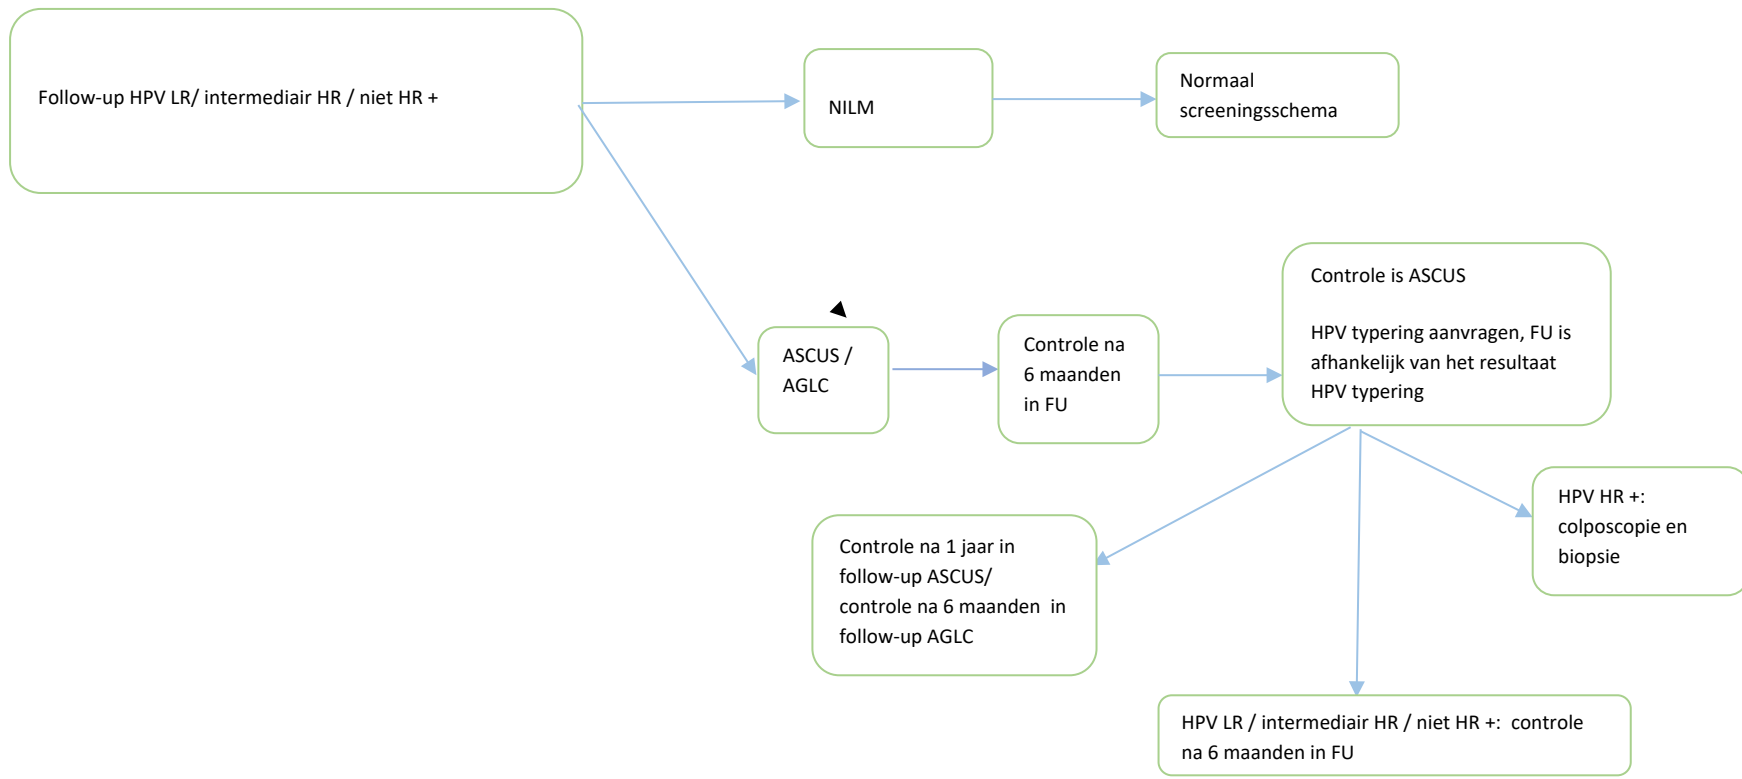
Follow-up HPV LR/ intermediair HR / niet HR +

NILM

Normaal screeningsschema

ASCUS / AGLC

Controle na 6 maanden in FU

Controle is ASCUS

HPV typering aanvragen, FU is afhankelijk van het resultaat HPV typering

HPV HR +: colposcopie en biopsie

Controle na 1 jaar in follow-up ASCUS/ controle na 6 maanden in follow-up AGLC

HPV LR / intermediair HR / niet HR +: controle na 6 maanden in FU